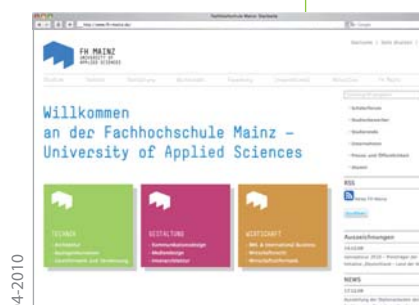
Fachhochschule Mainz: Startseite

http://www.fh-mainz.de/

FH MAINZ
UNIVERSITY OF
APPLIED SCIENCES

Willkommen an der Fachhochschule Mainz – University of Applied Sciences

TECHNIK

GESTALTUNG

WIRTSCHAFT

RSS

NEWS

4-2010